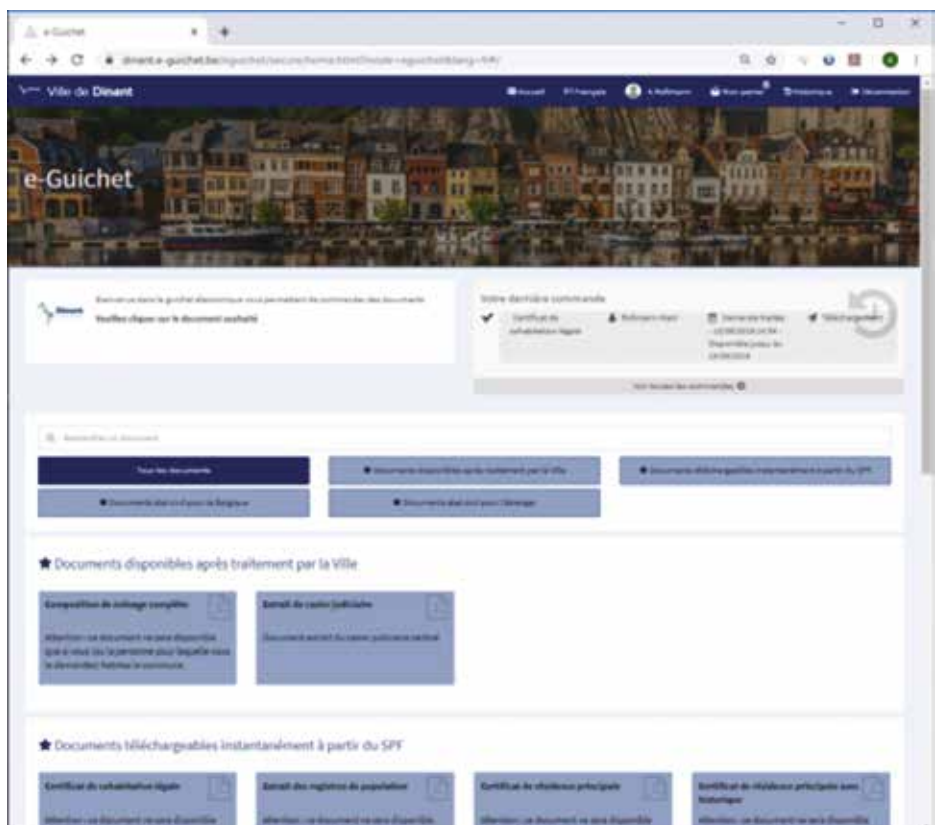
e-Guichet

dinant.e-guichet.be/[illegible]

Ville de Dinant

Accueil | Français | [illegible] | Mon panier | Historique | Déconnexion

e-Guichet

Dinant

Bienvenue dans le guichet électronique vous permettant de commander des documents

Veuillez cliquer sur le document souhaité

Votre dernière commande

Certificat de cohabitation légale | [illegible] | Demande traitée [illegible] | Téléchargement

Voir toutes les commandes

Rechercher un document

Tous les documents | Documents disponibles après traitement par la Ville | Documents téléchargeables instantanément à partir du SPF

Documents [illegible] Belgique | Documents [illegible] l'étranger

★ Documents disponibles après traitement par la Ville

Composition de ménage complète

Attention: ce document ne sera disponible que si vous (ou la personne pour laquelle vous le demandez) habitez la commune.

Extrait du casier judiciaire

Document extrait du casier judiciaire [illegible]

★ Documents téléchargeables instantanément à partir du SPF

Certificat de cohabitation légale

Attention: ce document ne sera disponible

Extrait des registres de population

Attention: ce document ne sera disponible

Certificat de résidence principale

Attention: ce document ne sera disponible

Certificat de résidence principale avec historique

Attention: ce document ne sera disponible